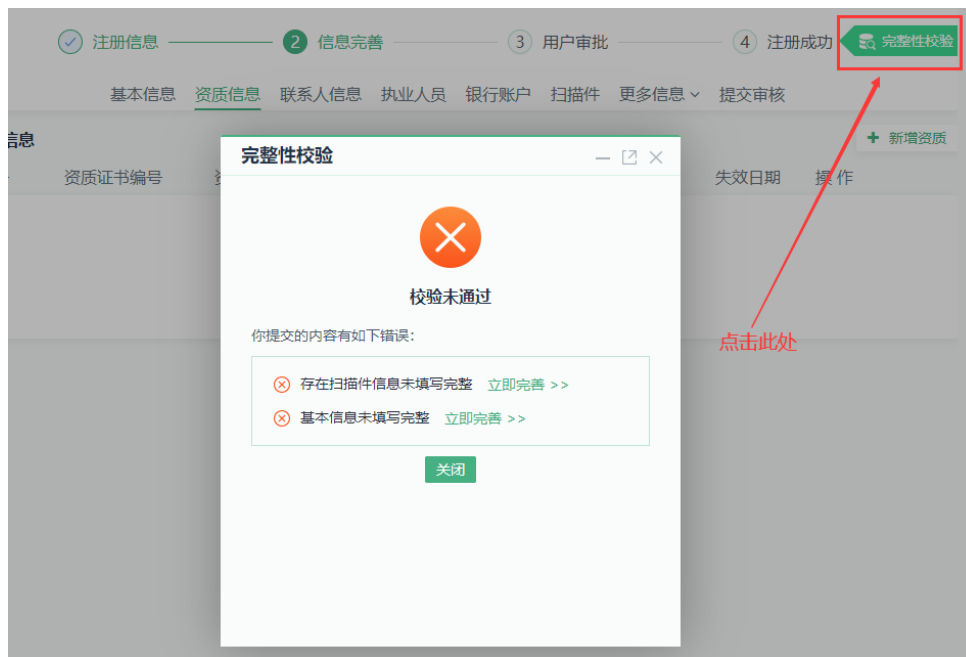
注册信息 2 信息完善 3 用户审批 4 注册成功 完整性校验

基本信息 资质信息 联系人信息 执业人员 银行账户 扫描件 更多信息 提交审核

信息

+ 新增资质

资质证书编号 失效日期 操作

完整性校验

校验未通过

你提交的内容有如下错误:

存在扫描件信息未填写完整 立即完善 >>

基本信息未填写完整 立即完善 >>

关闭

点击此处